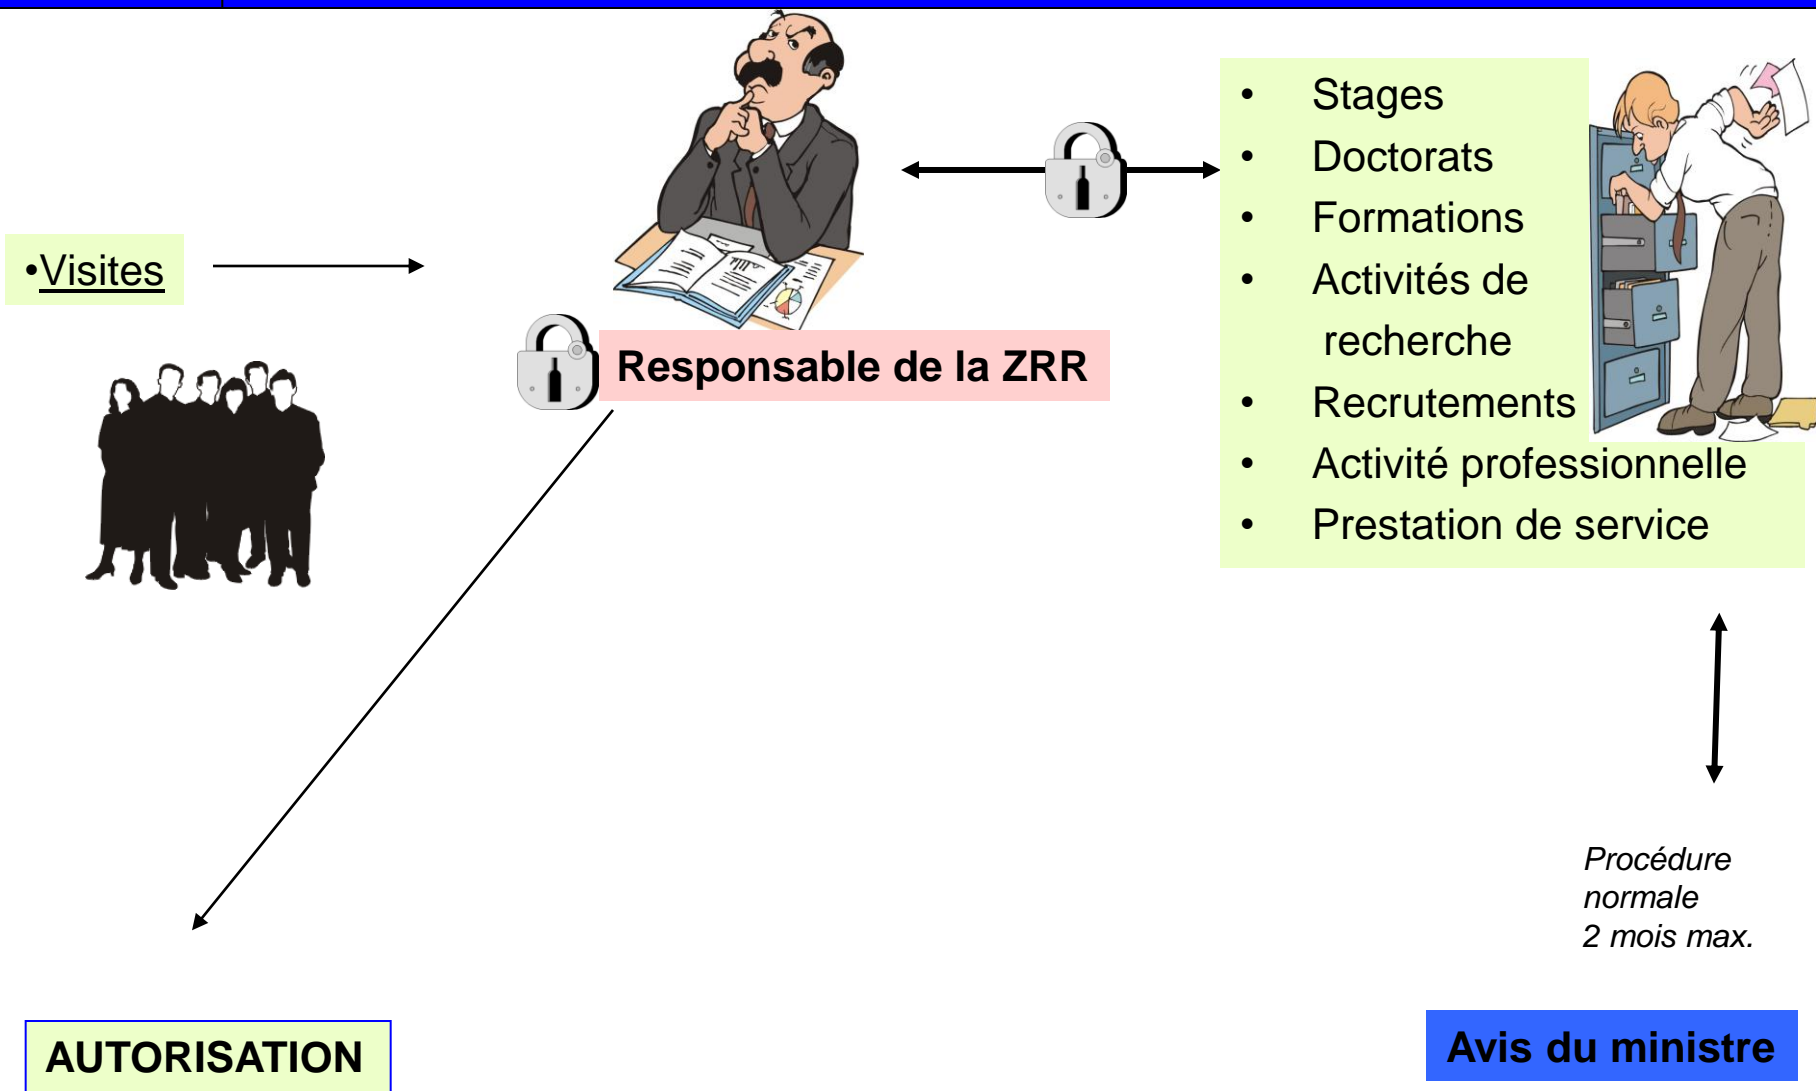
•Visites

Responsable de la ZRR

- Stages
- Doctorats
- Formations
- Activités de recherche
- Recrutements
- Activité professionnelle
- Prestation de service

*Procédure normale 2 mois max.*

AUTORISATION

Avis du ministre